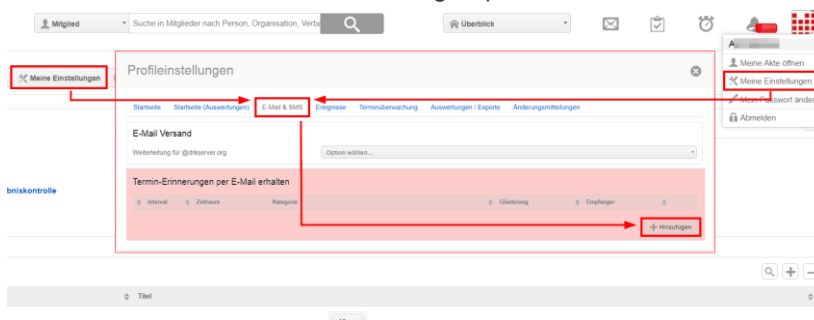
Mitglied
Suche in Mitglieder nach Person, Organisation, Verba
Überblick
A
Meine Akte öffnen
Meine Einstellungen
Mein Passwort ander
Abmelden

Meine Einstellungen

Profileinstellungen

Startseite
Startseite (Auswertungen)
E-Mail & SMS
Ereignisse
Terminüberwachung
Auswertungen / Exporte
Änderungsmitteilungen

E-Mail Versand
Weiterleitung für @drkserver.org
Option wählen...

Termin-Erinnerungen per E-Mail erhalten
| Interval | Zeitraum | Kategorie | Gliederung | Empfänger |
|---|---|---|---|---|

+ Hinzufügen

bniskontrolle

Titel